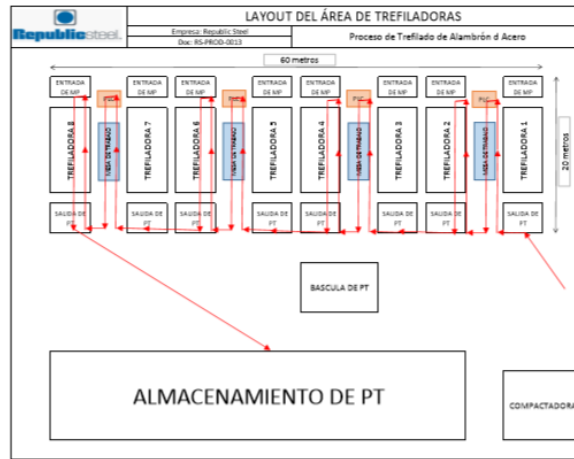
Republicsteel

LAYOUT DEL ÁREA DE TREFILADORAS

Empresa: Republic Steel
Doc: RS-PROD-0013

Proceso de Trefilado de Alambrón d Acero

60 metros

20 metros

ENTRADA DE MP | ENTRADA DE MP | ENTRADA DE MP | ENTRADA DE MP | ENTRADA DE MP | ENTRADA DE MP | ENTRADA DE MP | ENTRADA DE MP

PMC | PMC | PMC | PMC

TREFILADORA 8 | MESA DE TRABAJO | TREFILADORA 7 | TREFILADORA 6 | MESA DE TRABAJO | TREFILADORA 5 | TREFILADORA 4 | MESA DE TRABAJO | TREFILADORA 3 | TREFILADORA 2 | MESA DE TRABAJO | TREFILADORA 1

SALIDA DE PT | SALIDA DE PT | SALIDA DE PT | SALIDA DE PT | SALIDA DE PT | SALIDA DE PT | SALIDA DE PT | SALIDA DE PT

BASCULA DE PT

ALMACENAMIENTO DE PT

COMPACTADORA